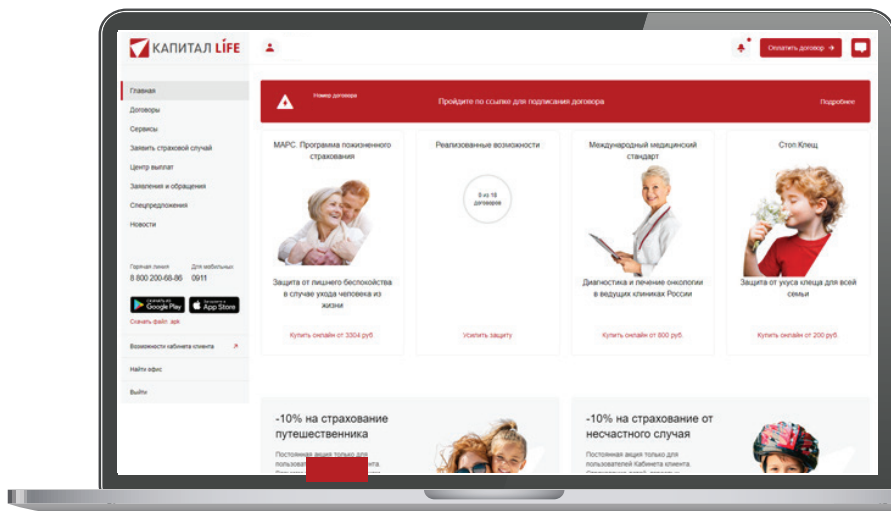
КАПИТАЛ LIFE

Оплатить договор →

Главная
Договоры
Сервисы
Заявить страховой случай
Центр выплат
Заявления и обращения
Спецпредложения
Новости

Горячая линия 8 800 200-68-86
Для мобильных 0911

Google Play
App Store
Скачать файл .apk

Возможности кабинета клиента
Найти офис
Выйти

Номер договора
Пройдите по ссылке для подписания договора
Подробнее

МАРС. Программа пожизненного страхования
Защита от личного беспокойства в случае ухода человека из жизни
Купить онлайн от 3304 руб

Реализованные возможности
8 из 18 договоров
Усилить защиту

Международный медицинский стандарт
Диагностика и лечение онкологии в ведущих клиниках России
Купить онлайн от 800 руб

Стоп.Клещ
Защита от укуса клеща для всей семьи
Купить онлайн от 200 руб

-10% на страхование путешественника
Постоянная акция только для пользователей Кабинета клиента. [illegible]

-10% на страхование от несчастного случая
Постоянная акция только для пользователей Кабинета клиента. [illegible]